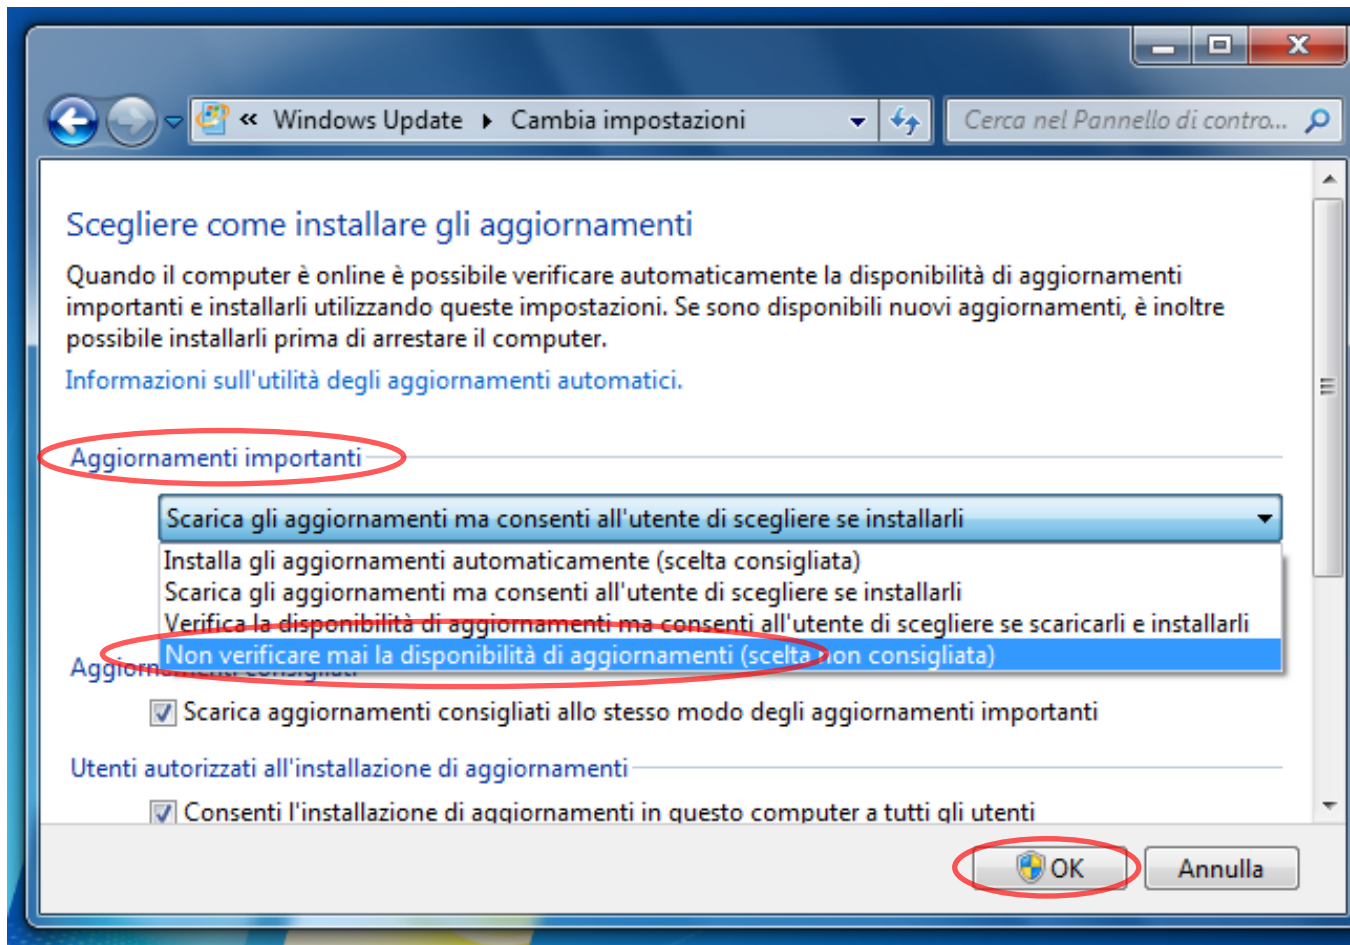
« Windows Update ▸ Cambia impostazioni

Cerca nel Pannello di contro...

Scegliere come installare gli aggiornamenti

Quando il computer è online è possibile verificare automaticamente la disponibilità di aggiornamenti importanti e installarli utilizzando queste impostazioni. Se sono disponibili nuovi aggiornamenti, è inoltre possibile installarli prima di arrestare il computer.

Informazioni sull'utilità degli aggiornamenti automatici.

Aggiornamenti importanti

Scarica gli aggiornamenti ma consenti all'utente di scegliere se installarli

Installa gli aggiornamenti automaticamente (scelta consigliata)
Scarica gli aggiornamenti ma consenti all'utente di scegliere se installarli
Verifica la disponibilità di aggiornamenti ma consenti all'utente di scegliere se scaricarli e installarli
Non verificare mai la disponibilità di aggiornamenti (scelta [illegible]on consigliata)

Aggiorn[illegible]

Scarica aggiornamenti consigliati allo stesso modo degli aggiornamenti importanti

Utenti autorizzati all'installazione di aggiornamenti

Consenti l'installazione di aggiornamenti in questo computer a tutti gli utenti

OK Annulla